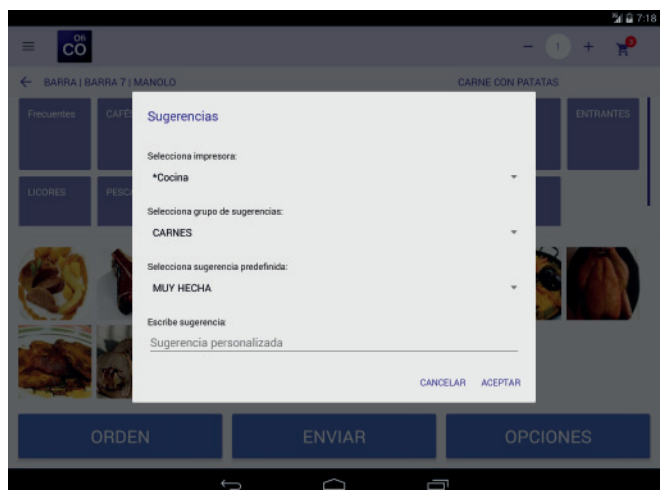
7:18

CO

1

BARRA | BARRA 7 | MANOLO

CARNE CON PATATAS

Frecuentes

CAFÉ

ENTRANTES

LICORES

PESC

Sugerencias

Selecciona impresora:

*Cocina

Selecciona grupo de sugerencias:

CARNES

Selecciona sugerencia predefinida:

MUY HECHA

Escribe sugerencia:

Sugerencia personalizada

CANCELAR ACEPTAR

ORDEN

ENVIAR

OPCIONES